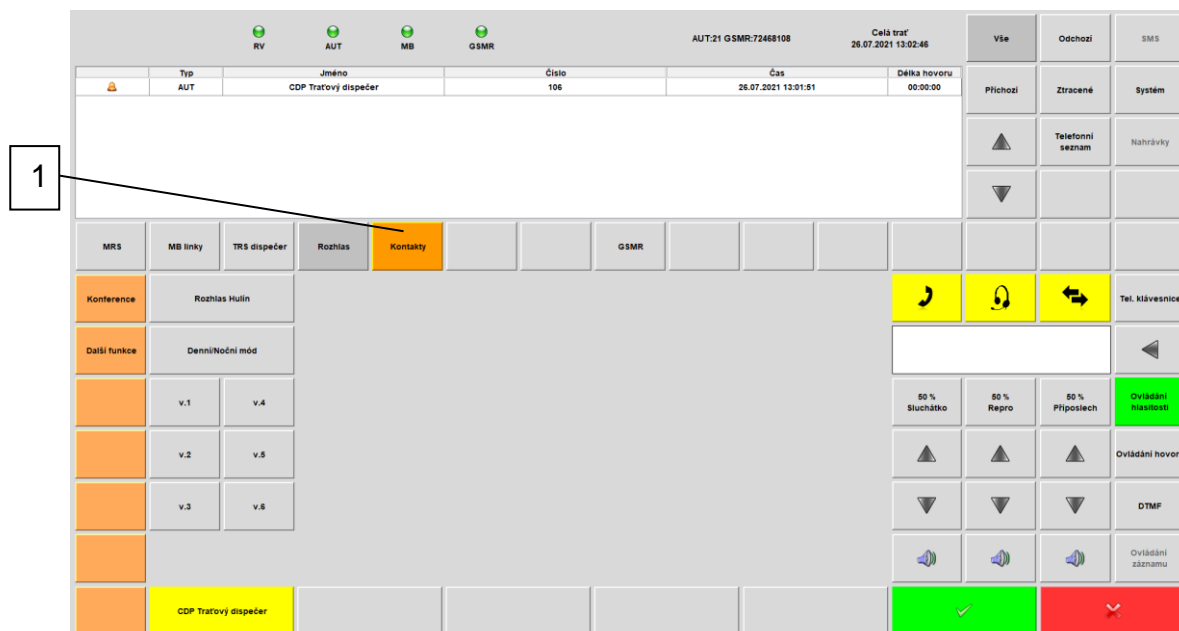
RV AUT MB GSMR

AUT:21 GSMR:72468108

Celá trať
26.07.2021 13:02:46

Vše | Odchozí | SMS

| | Typ | Jméno | Číslo | Čas | Délka hovoru |
|---|---|---|---|---|---|
| | AUT | CDP Traťový dispečer | 106 | 26.07.2021 13:01:51 | 00:00:00 |

Příchozí | Ztracené | Systém

Telefonní seznam | Nahrávky

1

MRS | MB linky | TRS dispečer | Rozhlas | Kontakty | GSMR

Konference | Rozhlas Hulín

Tel. klávesnice

Další funkce | Denní/Noční mód

v.1 | v.4

50 % Sluchátko | 50 % Repro | 50 % Příposlech | Ovládání hlasitosti

v.2 | v.5

Ovládání hovor

v.3 | v.6

DTMF

Ovládání záznamu

CDP Traťový dispečer